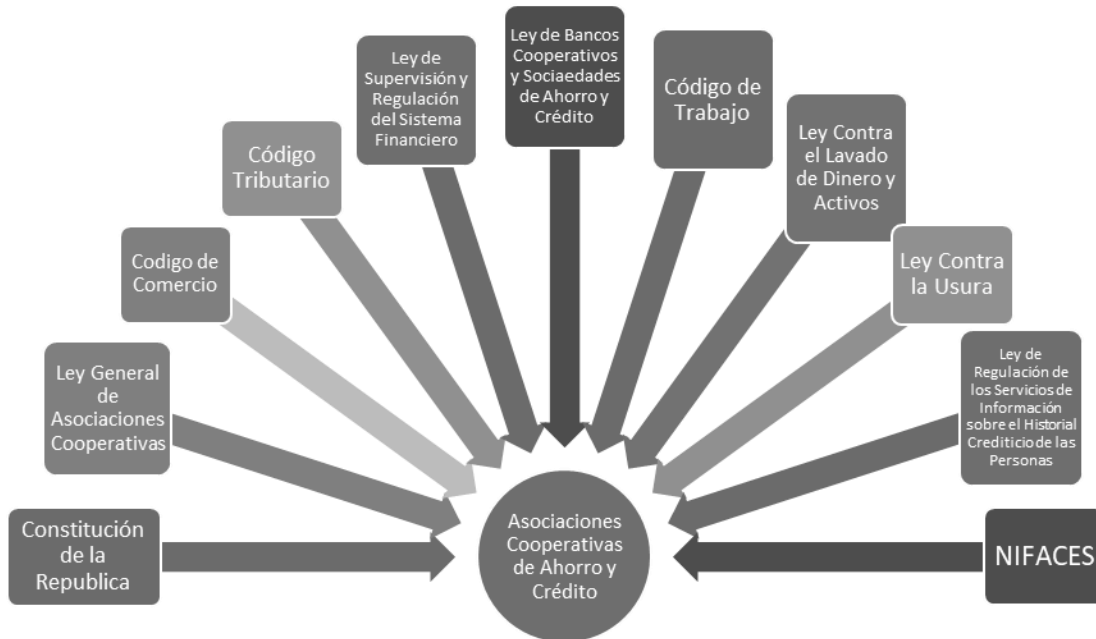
Constitución de la Republica

Ley General de Asociaciones Cooperativas

Codigo de Comercio

Código Tributario

Ley de Supervisión y Regulación del Sistema Financiero

Ley de Bancos Cooperativos y Sociaedades de Ahorro y Crédito

Código de Trabajo

Ley Contra el Lavado de Dinero y Activos

Ley Contra la Usura

Ley de Regulación de los Servicios de Información sobre el Historial Crediticio de las Personas

NIFACES

Asociaciones Cooperativas de Ahorro y Crédito